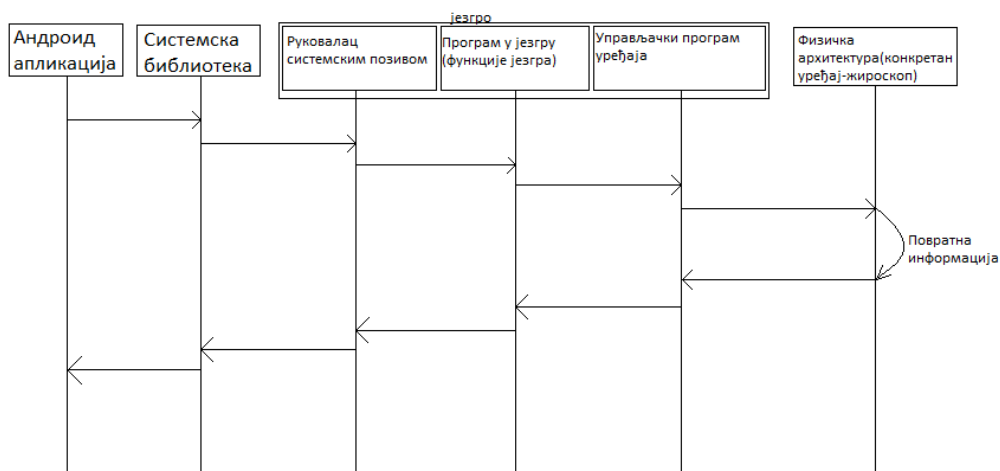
језгро

Андроид апликација

Системска библиотека

Руковалац системским позивом

Програм у језгру (функције језгра)

Управљачки програм уређаја

Физичка архитектура(конкретан уређај-жироскоп)

Повратна информација